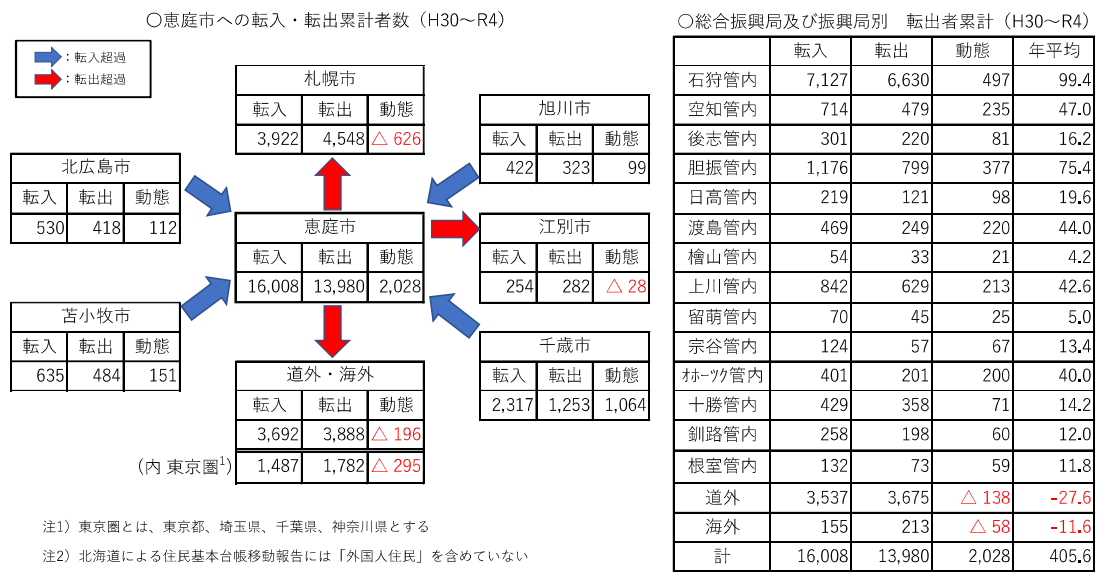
○恵庭市への転入・転出累計者数（H30～R4）

：転入超過
：転出超過

札幌市

| 転入 | 転出 | 動態 |
|---|---|---|
| 3,922 | 4,548 | △ 626 |

旭川市

| 転入 | 転出 | 動態 |
|---|---|---|
| 422 | 323 | 99 |

北広島市

| 転入 | 転出 | 動態 |
|---|---|---|
| 530 | 418 | 112 |

恵庭市

| 転入 | 転出 | 動態 |
|---|---|---|
| 16,008 | 13,980 | 2,028 |

江別市

| 転入 | 転出 | 動態 |
|---|---|---|
| 254 | 282 | △ 28 |

苫小牧市

| 転入 | 転出 | 動態 |
|---|---|---|
| 635 | 484 | 151 |

千歳市

| 転入 | 転出 | 動態 |
|---|---|---|
| 2,317 | 1,253 | 1,064 |

道外・海外

| | 転入 | 転出 | 動態 |
|---|---|---|---|
| | 3,692 | 3,888 | △ 196 |
| (内 東京圏$^1$) | 1,487 | 1,782 | △ 295 |

注1）東京圏とは、東京都、埼玉県、千葉県、神奈川県とする

注2）北海道による住民基本台帳移動報告には「外国人住民」を含めていない

○総合振興局及び振興局別　転出者累計（H30～R4）

| | 転入 | 転出 | 動態 | 年平均 |
|---|---|---|---|---|
| 石狩管内 | 7,127 | 6,630 | 497 | 99.4 |
| 空知管内 | 714 | 479 | 235 | 47.0 |
| 後志管内 | 301 | 220 | 81 | 16.2 |
| 胆振管内 | 1,176 | 799 | 377 | 75.4 |
| 日高管内 | 219 | 121 | 98 | 19.6 |
| 渡島管内 | 469 | 249 | 220 | 44.0 |
| 檜山管内 | 54 | 33 | 21 | 4.2 |
| 上川管内 | 842 | 629 | 213 | 42.6 |
| 留萌管内 | 70 | 45 | 25 | 5.0 |
| 宗谷管内 | 124 | 57 | 67 | 13.4 |
| ｵﾎｰﾂｸ管内 | 401 | 201 | 200 | 40.0 |
| 十勝管内 | 429 | 358 | 71 | 14.2 |
| 釧路管内 | 258 | 198 | 60 | 12.0 |
| 根室管内 | 132 | 73 | 59 | 11.8 |
| 道外 | 3,537 | 3,675 | △ 138 | -27.6 |
| 海外 | 155 | 213 | △ 58 | -11.6 |
| 計 | 16,008 | 13,980 | 2,028 | 405.6 |